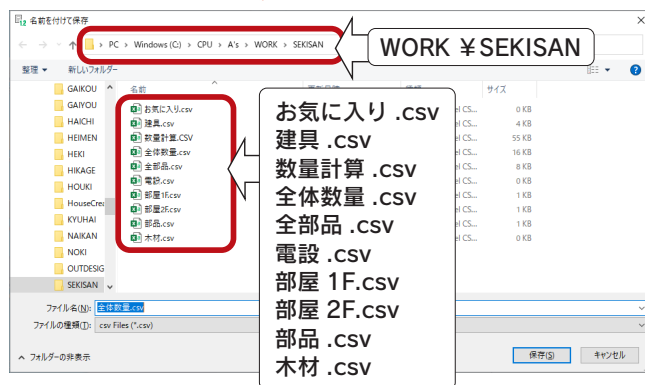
名前を付けて保存

PC > Windows (C:) > CPU > A's > WORK > SEKISAN

WORK ¥SEKISAN

整理 ▾ 新しいフォルダー

GAIKOU
GAIYOU
HAICHI
HEIMEN
HEKI
HIKAGE
HOUKI
HouseCre
KYUHAI
NAIKAN
NOKI
OUTDESIG
SEKISAN

名前 サイズ

お気に入り.csv
建具.csv
数量計算.CSV
全体数量.csv
全部品.csv
電設.csv
部屋1F.csv
部屋2F.csv
部品.csv
木材.csv

0 KB
1 KB
55 KB
16 KB
8 KB
0 KB
1 KB
1 KB
1 KB
0 KB

お気に入り .csv
建具 .csv
数量計算 .csv
全体数量 .csv
全部品 .csv
電設 .csv
部屋 1F.csv
部屋 2F.csv
部品 .csv
木材 .csv

ファイル名(N): 全体数量.csv
ファイルの種類(T): csv Files (*.csv)

フォルダーの非表示

保存(S) キャンセル